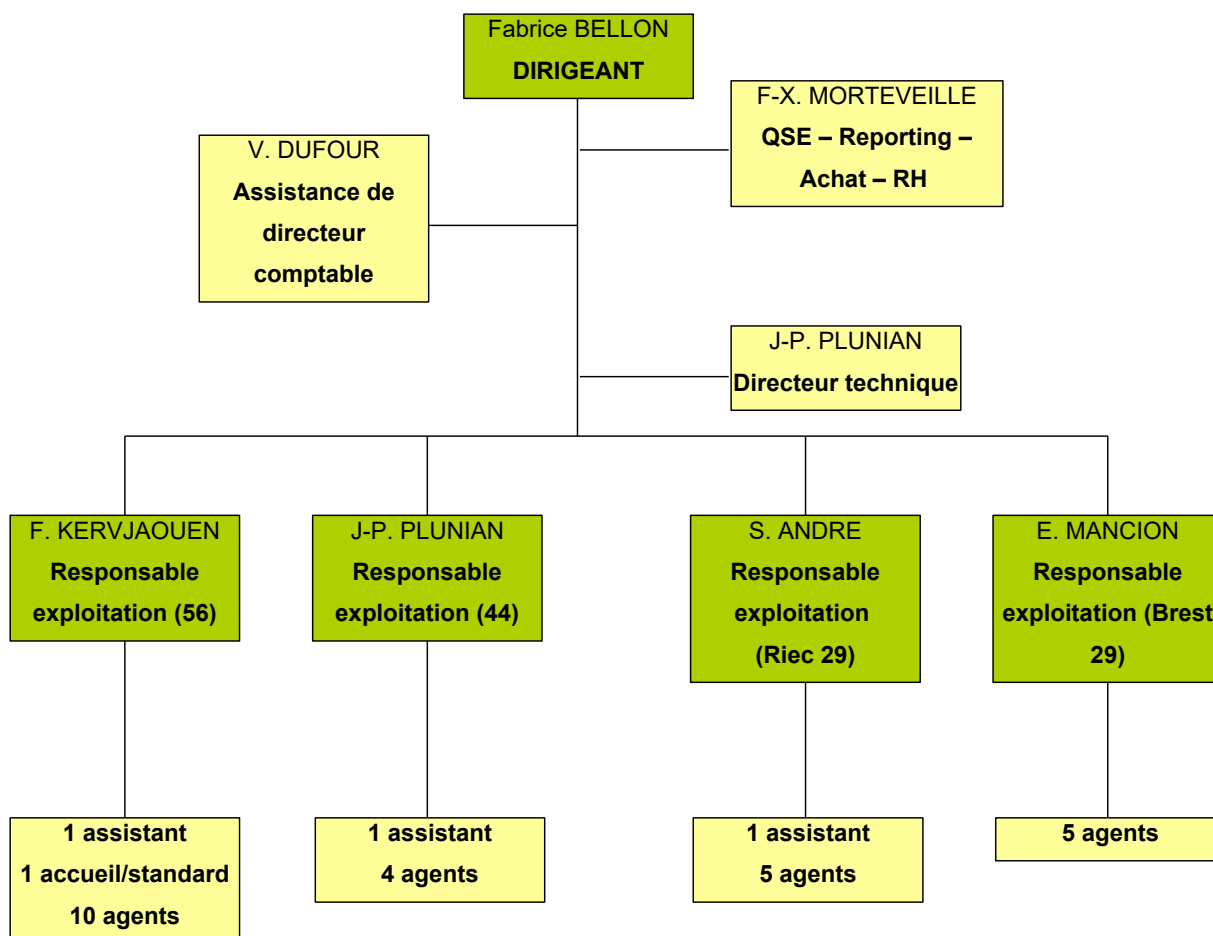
Fabrice BELLON
DIRIGEANT

V. DUFOUR
Assistance de directeur comptable

F-X. MORTEVEILLE
QSE – Reporting – Achat – RH

J-P. PLUNIAN
Directeur technique

F. KERVJAOUEN
Responsable exploitation (56)

J-P. PLUNIAN
Responsable exploitation (44)

S. ANDRE
Responsable exploitation (Riec 29)

E. MANCION
Responsable exploitation (Brest 29)

1 assistant
1 accueil/standard
10 agents

1 assistant
4 agents

1 assistant
5 agents

5 agents